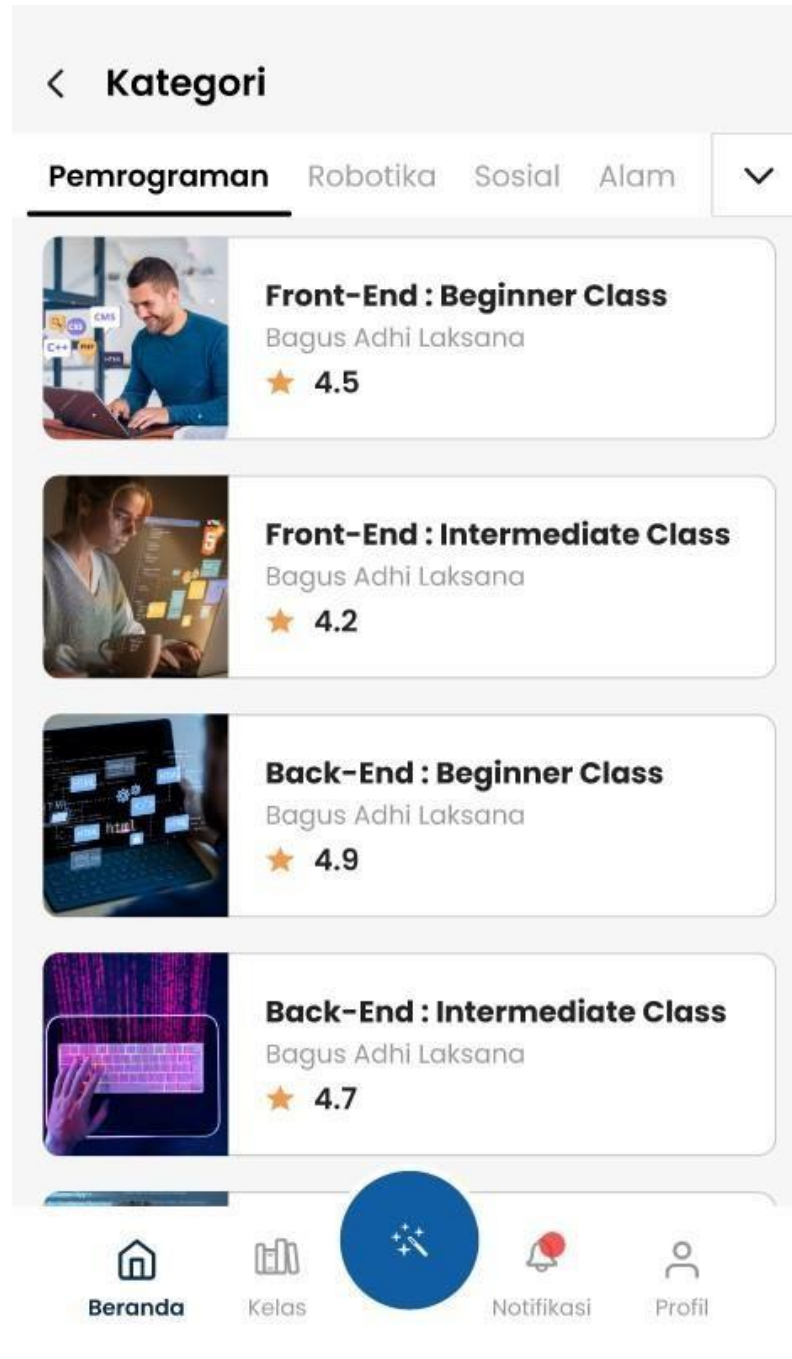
< Kategori

Pemrograman Robotika Sosial Alam

Front-End : Beginner Class
Bagus Adhi Laksana
★ 4.5

Front-End : Intermediate Class
Bagus Adhi Laksana
★ 4.2

Back-End : Beginner Class
Bagus Adhi Laksana
★ 4.9

Back-End : Intermediate Class
Bagus Adhi Laksana
★ 4.7

Beranda Kelas Notifikasi Profil